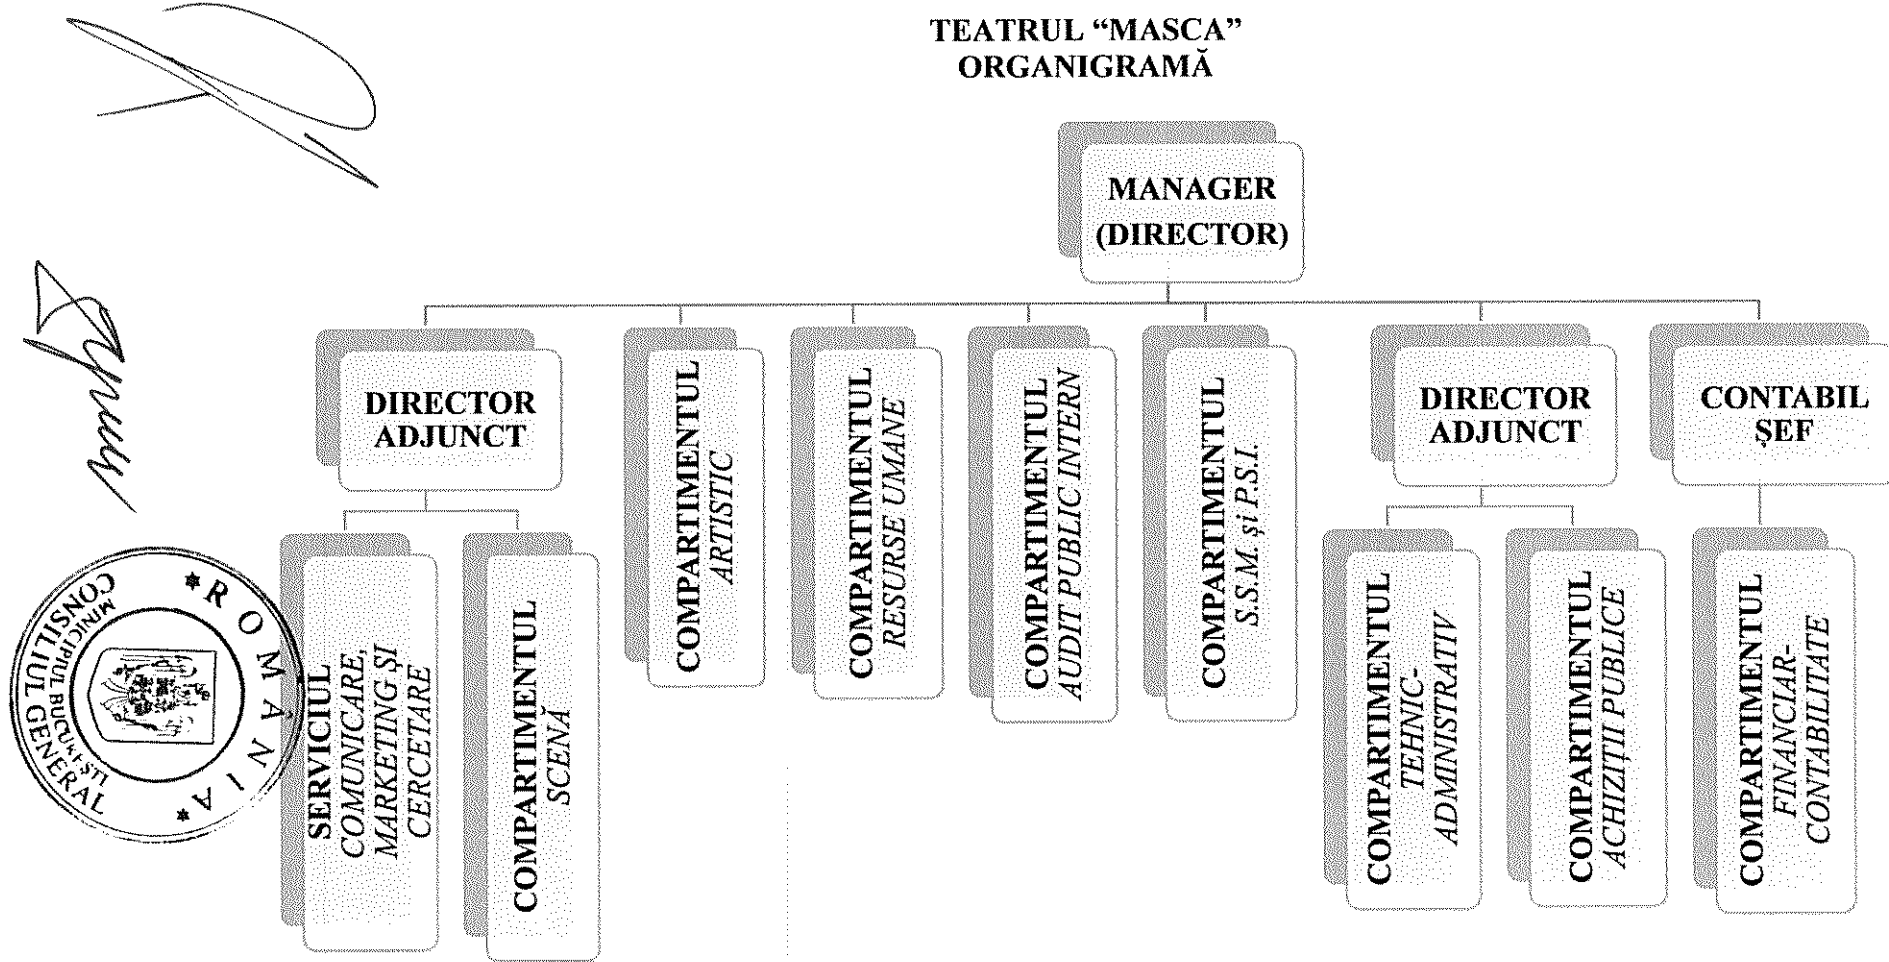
TEATRUL “MASCA”
ORGANIGRAMĂ

MANAGER (DIRECTOR)

DIRECTOR ADJUNCT

COMPARTIMENTUL ARTISTIC

COMPARTIMENTUL RESURSE UMANE

COMPARTIMENTUL AUDIT PUBLIC INTERN

COMPARTIMENTUL S.S.M. și P.S.I.

DIRECTOR ADJUNCT

CONTABIL ȘEF

SERVICIUL COMUNICARE, MARKETING ȘI CERCETARE

COMPARTIMENTUL SCENĂ

COMPARTIMENTUL TEHNIC-ADMINISTRATIV

COMPARTIMENTUL ACHIZIȚII PUBLICE

COMPARTIMENTUL FINANCIAR-CONTABILITATE

ROMÂNIA
MUNICIPIUL BUCUREȘTI
CONSILIUL GENERAL